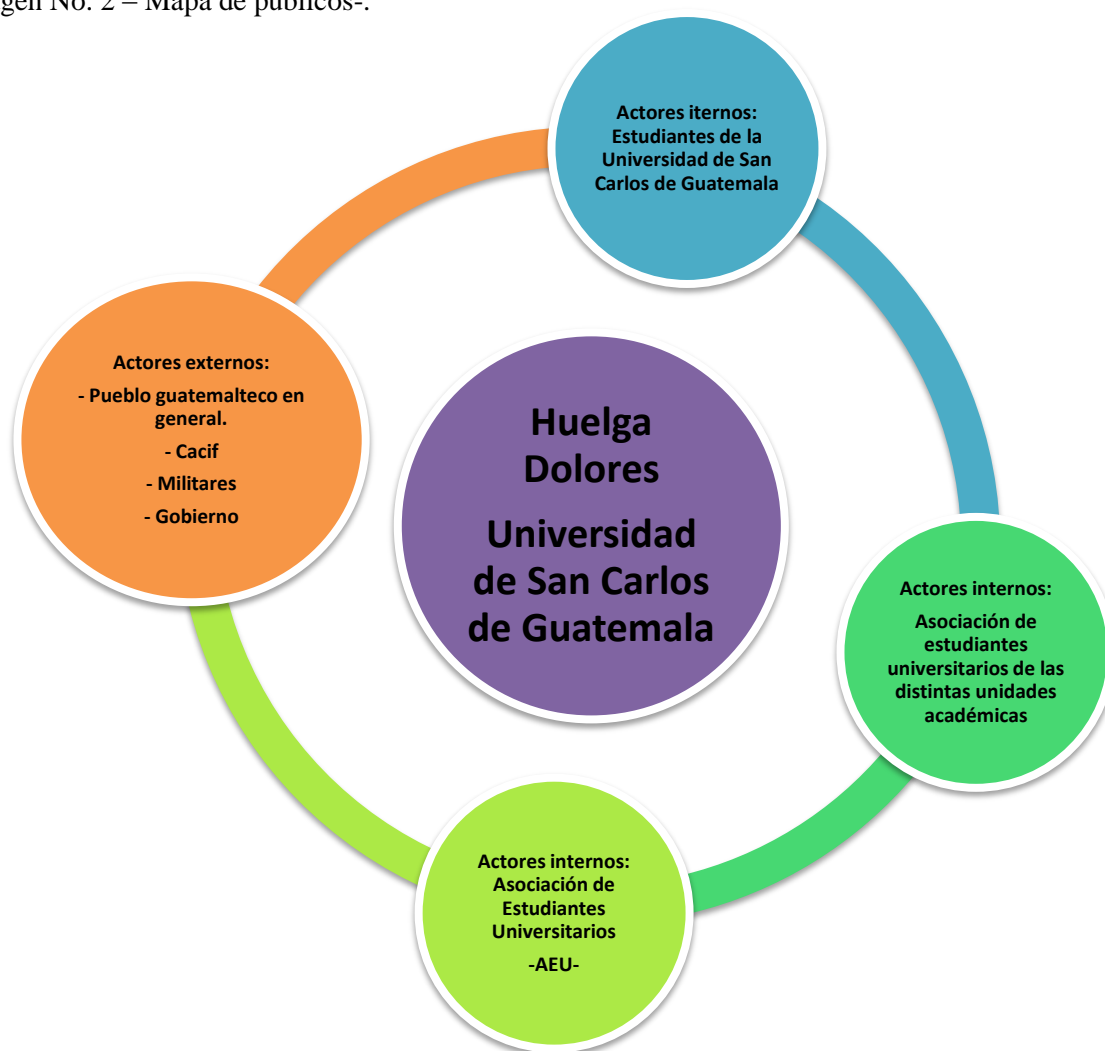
gen No. 2 – Mapa de públicos-.

Actores iternos: Estudiantes de la Universidad de San Carlos de Guatemala

Actores externos:

- Pueblo guatemalteco en general.

- Cacif

- Militares

- Gobierno

Huelga Dolores

Universidad de San Carlos de Guatemala

Actores internos:

Asociación de estudiantes universitarios de las distintas unidades académicas

Actores internos: Asociación de Estudiantes Universitarios

-AEU-